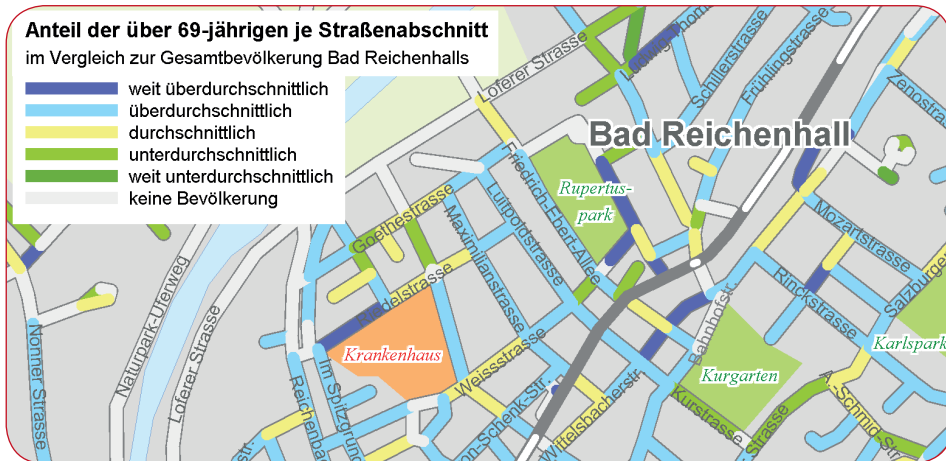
Anteil der über 69-jährigen je Straßenabschnitt
im Vergleich zur Gesamtbevölkerung Bad Reichenhalls

weit überdurchschnittlich
überdurchschnittlich
durchschnittlich
unterdurchschnittlich
weit unterdurchschnittlich
keine Bevölkerung

Bad Reichenhall
Loferer Strasse
Ludwigstrasse
Schillerstrasse
Frühlingstrasse
Zenostrasse
Friedrich-Ebert-Allee
Rupertus-park
Luitpoldstrasse
Maximilianstrasse
Goethestrasse
Riedelstrasse
Mozartstrasse
Rinckstrasse
Salzburger
Karlspark
Naturpark-Uferweg
Loferer Strasse
Nonner Strasse
Krankenhaus
Im Spitzgrund
Reichenhaller
Weissstrasse
Bahnhofstr.
Kurgarten
Kurstrasse
Wittelsbacherstr.
von-Schenk-Str.
A.-Schmid-Str.